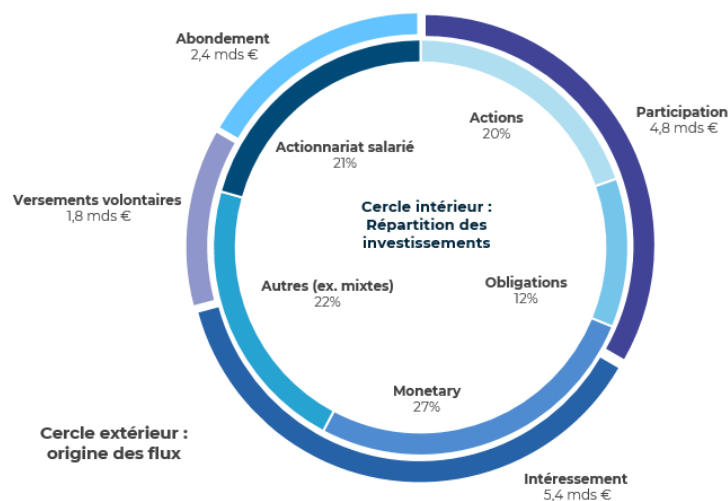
Abondement
2,4 mds €

Participation
4,8 mds €

Versements volontaires
1,8 mds €

Actionnariat salarié
21%

Actions
20%

Cercle intérieur : Répartition des investissements

Autres (ex. mixtes)
22%

Obligations
12%

Monetary
27%

Cercle extérieur : origine des flux

Intéressement
5,4 mds €